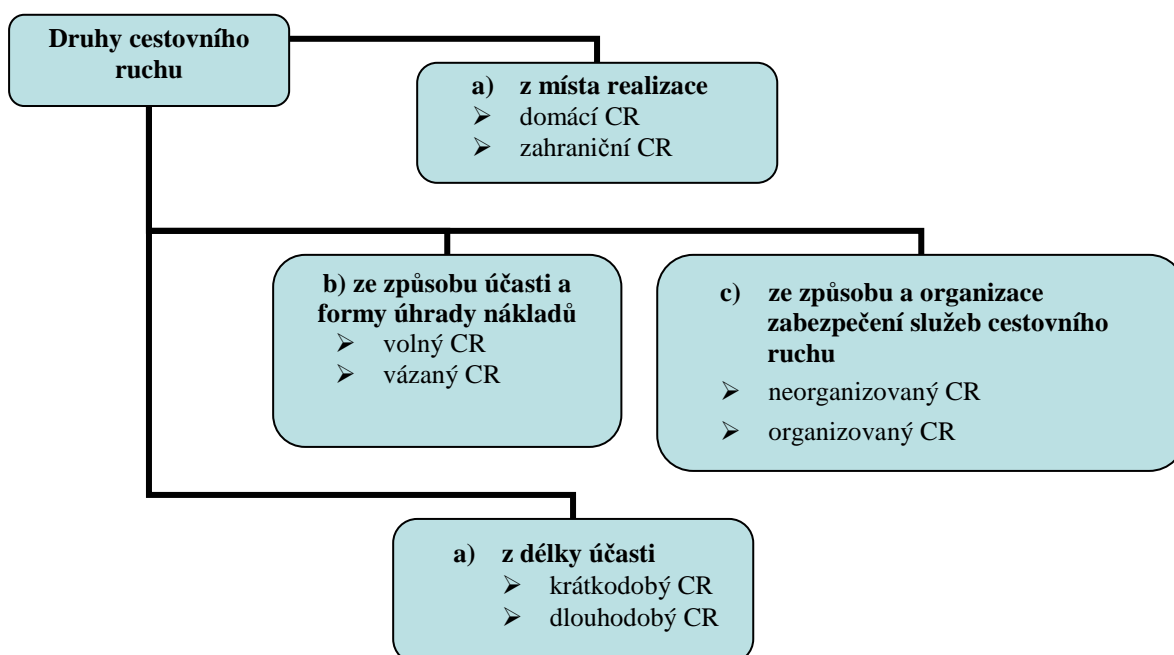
Druhy cestovního ruchu

a) z místa realizace
➢ domácí CR
➢ zahraniční CR

b) ze způsobu účasti a formy úhrady nákladů
➢ volný CR
➢ vázaný CR

c) ze způsobu a organizace zabezpečení služeb cestovního ruchu
➢ neorganizovaný CR
➢ organizovaný CR

a) z délky účasti
➢ krátkodobý CR
➢ dlouhodobý CR